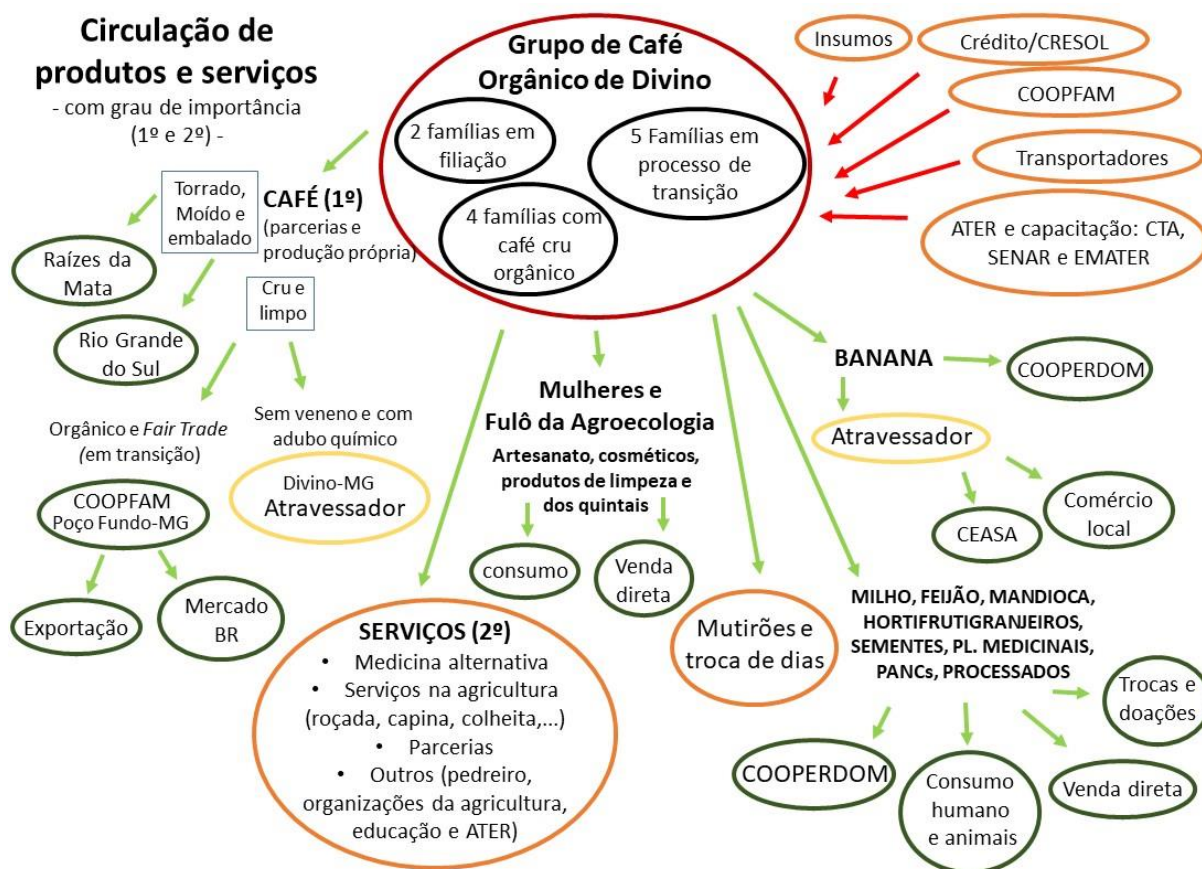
Circulação de produtos e serviços
- com grau de importância (1º e 2º) -

Grupo de Café Orgânico de Divino

2 famílias em filiação

5 Famílias em processo de transição

4 famílias com café cru orgânico

Insumos

Crédito/CRESOL

COOPFAM

Transportadores

ATER e capacitação: CTA, SENAR e EMATER

CAFÉ (1º)
(parcerias e produção própria)

Torrado, Moído e embalado

Raízes da Mata

Rio Grande do Sul

Cru e limpo

Orgânico e Fair Trade (em transição)

Sem veneno e com adubo químico

COOPFAM
Poço Fundo-MG

Divino-MG
Atravessador

Exportação

Mercado BR

Mulheres e Fulô da Agroecologia
Artesanato, cosméticos, produtos de limpeza e dos quintais

consumo

Venda direta

BANANA

COOPERDOM

Atravessador

CEASA

Comércio local

SERVIÇOS (2º)
• Medicina alternativa
• Serviços na agricultura (roçada, capina, colheita,...)
• Parcerias
• Outros (pedreiro, organizações da agricultura, educação e ATER)

Mutirões e troca de dias

MILHO, FEIJÃO, MANDIOCA, HORTIFRUTIGRANJEIROS, SEMENTES, PL. MEDICINAIS, PANCs, PROCESSADOS

Trocas e doações

COOPERDOM

Consumo humano e animais

Venda direta